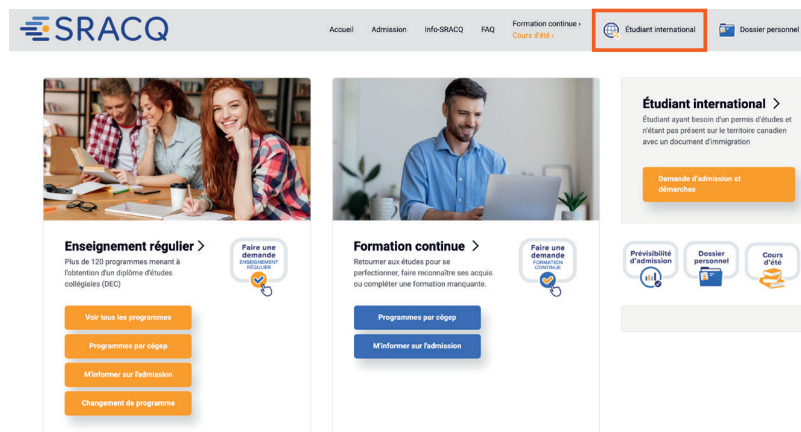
SRACQ

Accueil Admission Info-SRACQ FAQ Formation continue › Cours d'été › Étudiant international Dossier personnel

Enseignement régulier >

Plus de 120 programmes menant à l'obtention d'un diplôme d'études collégiales (DEC)

Faire une demande ENSEIGNEMENT RÉGULIER

Voir tous les programmes

Programmes par cégep

M'informer sur l'admission

Changement de programme

Formation continue >

Retourner aux études pour se perfectionner, faire reconnaître ses acquis ou compléter une formation manquante.

Faire une demande FORMATION CONTINUE

Programmes par cégep

M'informer sur l'admission

Étudiant international >

Étudiant ayant besoin d'un permis d'études et n'étant pas présent sur le territoire canadien avec un document d'immigration

Demande d'admission et démarches

Prévisibilité d'admission

Dossier personnel

Cours d'été